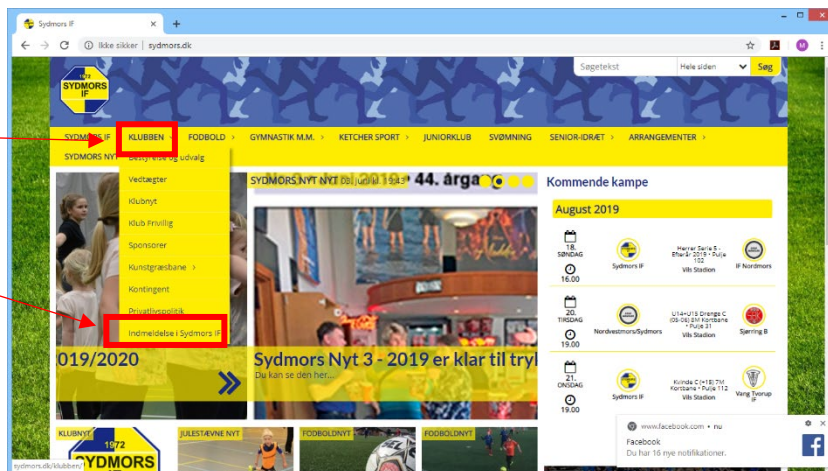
Sydmors IF ×
+
Ikke sikker | sydmors.dk
M
1972 SYDMORS IF
Søgetekst
Hele siden
Søg
SYDMORS IF KLUBBEN FODBOLD GYMNASTIK M.M. KETCHER SPORT JUNIORKLUB SVØMNING SENIOR-IDRÆT ARRANGEMENTER
SYDMORS NYT
Bestyrelse og udvalg
Vedtægter
Klubnyt
Klub Frivilig
Sponsorer
Kunstgræsbane
Kontingent
Privatlivspolitik
Indmeldelse i Sydmors IF
SYDMORS NYT NYT 03. juli kl. 19:43
44. årga
019/2020
Sydmors Nyt 3 - 2019 er klar til tryk
Du kan se den her....
Kommende kampe
August 2019
18. SØNDAG 16.00
Sydmors IF
Herrer Serie 5 - Efterår 2019 • Pulje 132
Vils Stadion
IF Nordmors
20. TIRSDAG 19.00
Nordvestmors/Sydmors
U14+U15 Drenge C (09:05) 8M Kortbane • Pulje 31
Vils Stadion
Sjørring B
21. ONSDAG 19.00
Sydmors IF
Kvinde C (+18) 7M Kortbane • Pulje 112
Vils Stadion
Vang Tvorup IF
KLUBNYT
JULESTÆVNE NYT
FODBOLDNYT
FODBOLDNYT
1972 SYDMORS
sydmors.dk/klubben/
www.facebook.com • nu
Facebook
Du har 16 nye notifikationer.